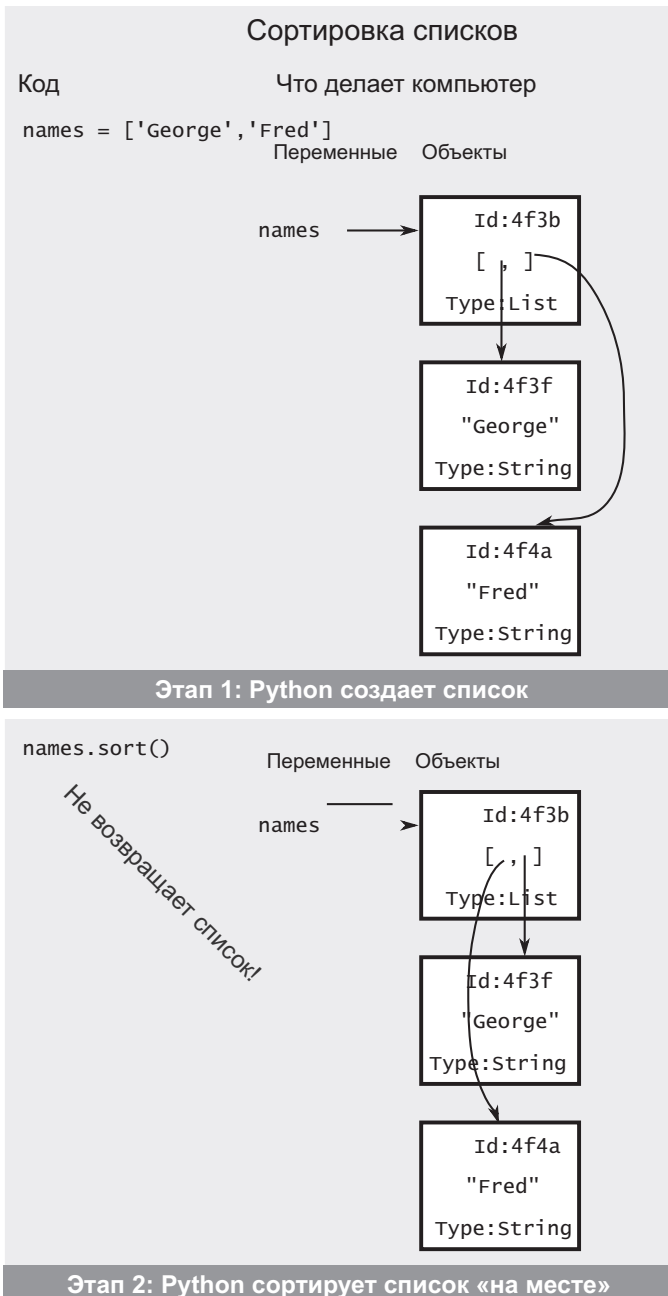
Сортировка списков

Код

Что делает компьютер

names = ['George','Fred']

Переменные Объекты

names

Id:4f3b

[ , ]

Type:List

Id:4f3f

"George"

Type:String

Id:4f4a

"Fred"

Type:String

Этап 1: Python создает список

names.sort()

Переменные Объекты

Не возвращает список!

names

Id:4f3b

[ , ]

Type:List

Id:4f3f

"George"

Type:String

Id:4f4a

"Fred"

Type:String

Этап 2: Python сортирует список «на месте»